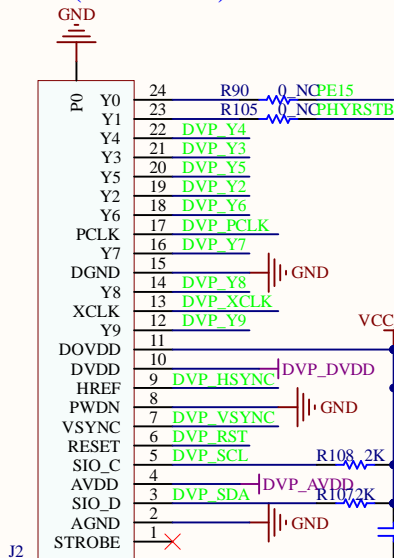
GND

P0

Y0 24 R90 0_NC PE15
Y1 23 R105 0_NC PHYRSTB
Y4 22 DVP_Y4
Y3 21 DVP_Y3
Y5 20 DVP_Y5
Y2 19 DVP_Y2
Y6 18 DVP_Y6
PCLK 17 DVP_PCLK
Y7 16 DVP_Y7
DGND 15 GND
Y8 14 DVP_Y8
XCLK 13 DVP_XCLK
Y9 12 DVP_Y9
DOVDD 11 VCC
DVDD 10 DVP_DVDD
HREF 9 DVP_HSYNC
PWDN 8 GND
VSYNC 7 DVP_VSYNC
RESET 6 DVP_RST
SIO_C 5 DVP_SCL R108 2K
AVDD 4 DVP_AVDD
SIO_D 3 DVP_SDA R107 2K
AGND 2 GND
STROBE 1

J2